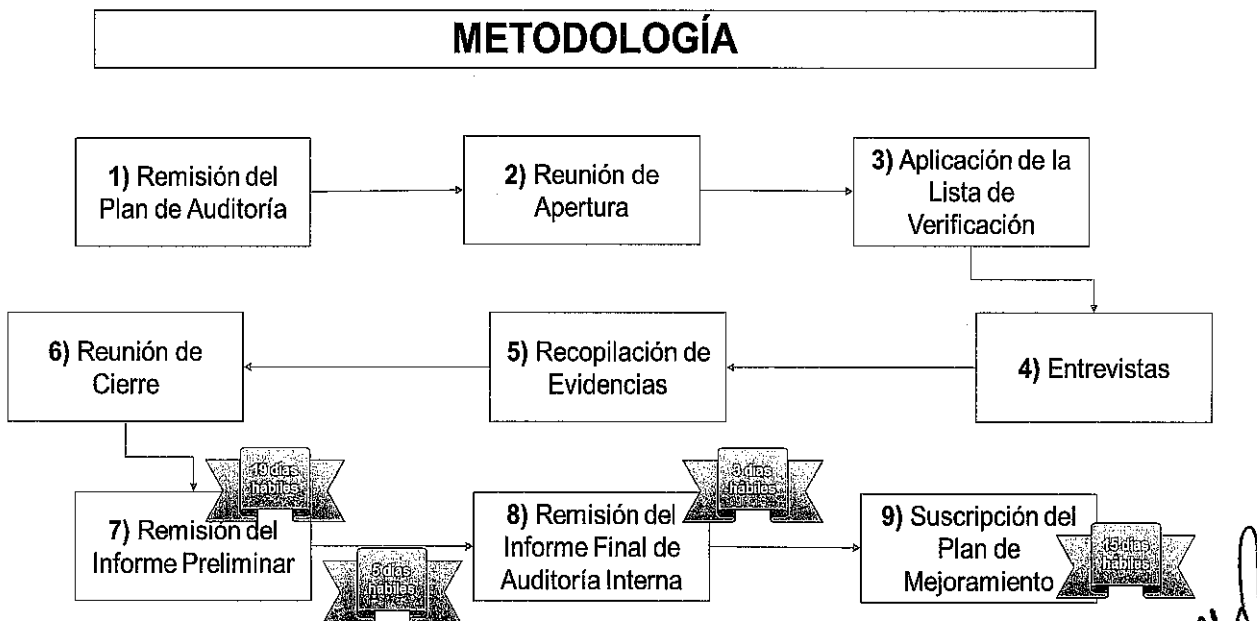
METODOLOGÍA

1) Remisión del Plan de Auditoría

2) Reunión de Apertura

3) Aplicación de la Lista de Verificación

4) Entrevistas

5) Recopilación de Evidencias

6) Reunión de Cierre

19 días hábiles

7) Remisión del Informe Preliminar

5 días hábiles

8) Remisión del Informe Final de Auditoría Interna

5 días hábiles

9) Suscripción del Plan de Mejoramiento

15 días hábiles